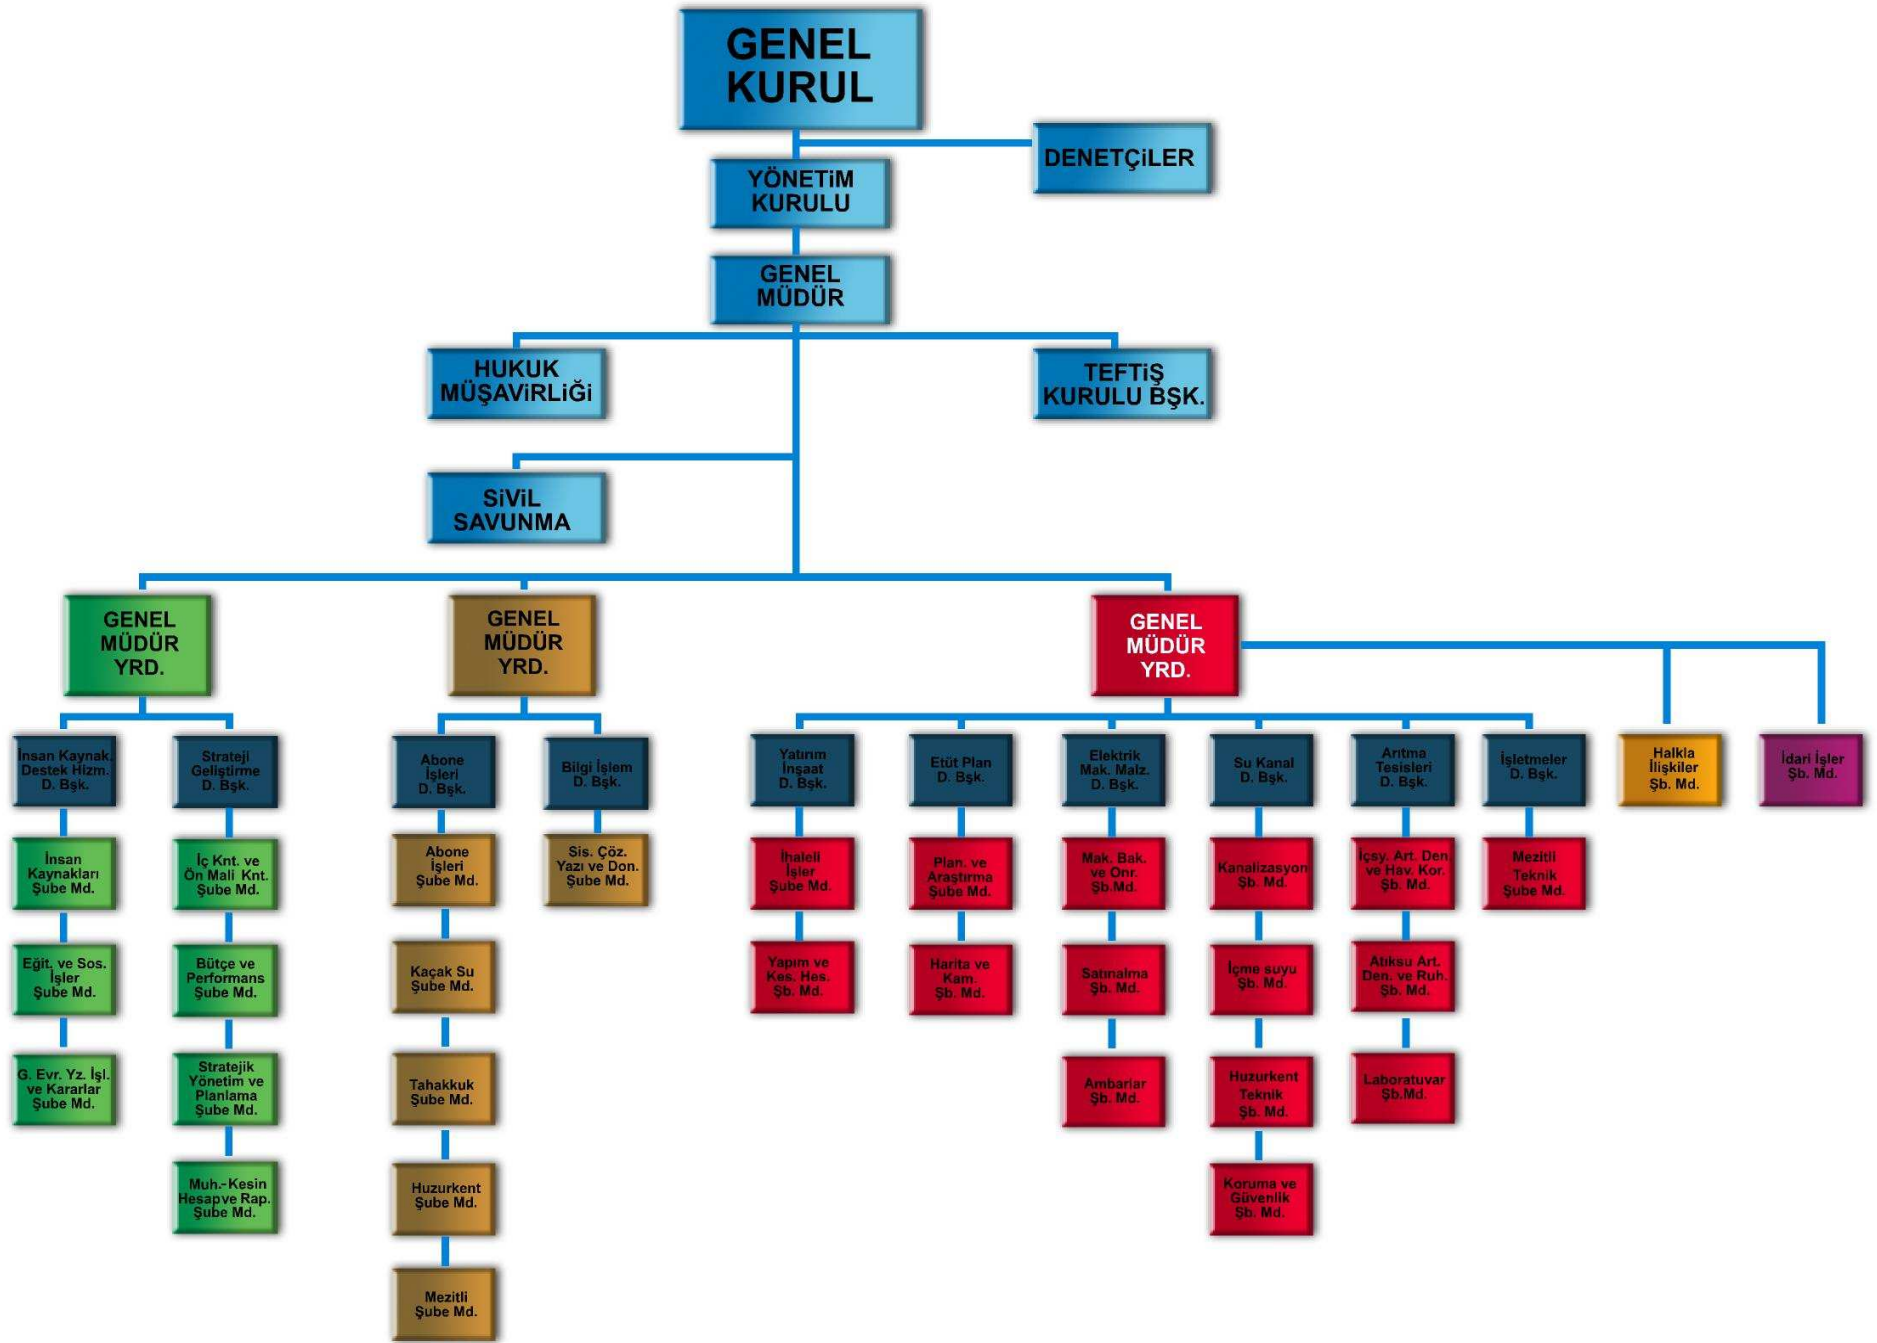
GENEL KURUL

DENETÇİLER

YÖNETİM KURULU

GENEL MÜDÜR

HUKUK MÜŞAVİRLİĞİ

TEFTİŞ KURULU BŞK.

SİVİL SAVUNMA

GENEL MÜDÜR YRD.

GENEL MÜDÜR YRD.

GENEL MÜDÜR YRD.

İnsan Kaynak. Destek Hizm. D. Bşk.

Strateji Geliştirme D. Bşk.

Abone İşleri D. Bşk.

Bilgi İşlem D. Bşk.

Yatırım İnşaat D. Bşk.

Etüt Plan D. Bşk.

Elektrik Mak. Malz. D. Bşk.

Su Kanal D. Bşk.

Arıtma Tesisleri D. Bşk.

İşletmeler D. Bşk.

Halkla İlişkiler Şb. Md.

İdari İşler Şb. Md.

İnsan Kaynakları Şube Md.

Eğit. ve Sos. İşler Şube Md.

G. Evr. Yz. İşl. ve Kararlar Şube Md.

İç Knt. ve Ön Mali Knt. Şube Md.

Bütçe ve Performans Şube Md.

Stratejik Yönetim ve Planlama Şube Md.

Muh.-Kesin Hesapve Rap. Şube Md.

Abone İşleri Şube Md.

Kaçak Su Şube Md.

Tahakkuk Şube Md.

Huzurkent Şube Md.

Mezitli Şube Md.

Sis. Çöz. Yazı ve Don. Şube Md.

İhaleli İşler Şube Md.

Yapım ve Kes. Hes. Şb. Md.

Plan. ve Araştırma Şube Md.

Harita ve Kam. Şb. Md.

Mak. Bak. ve Onr. Şb.Md.

Satınalma Şb. Md.

Ambarlar Şb. Md.

Kanalizasyon Şb. Md.

İçme suyu Şb. Md.

Huzurkent Teknik Şb. Md.

Koruma ve Güvenlik Şb. Md.

İçsy. Art. Den ve Hav. Kor. Şb. Md.

Atıksu Art. Den. ve Ruh. Şb. Md.

Laboratuvar Şb.Md.

Mezitli Teknik Şube Md.